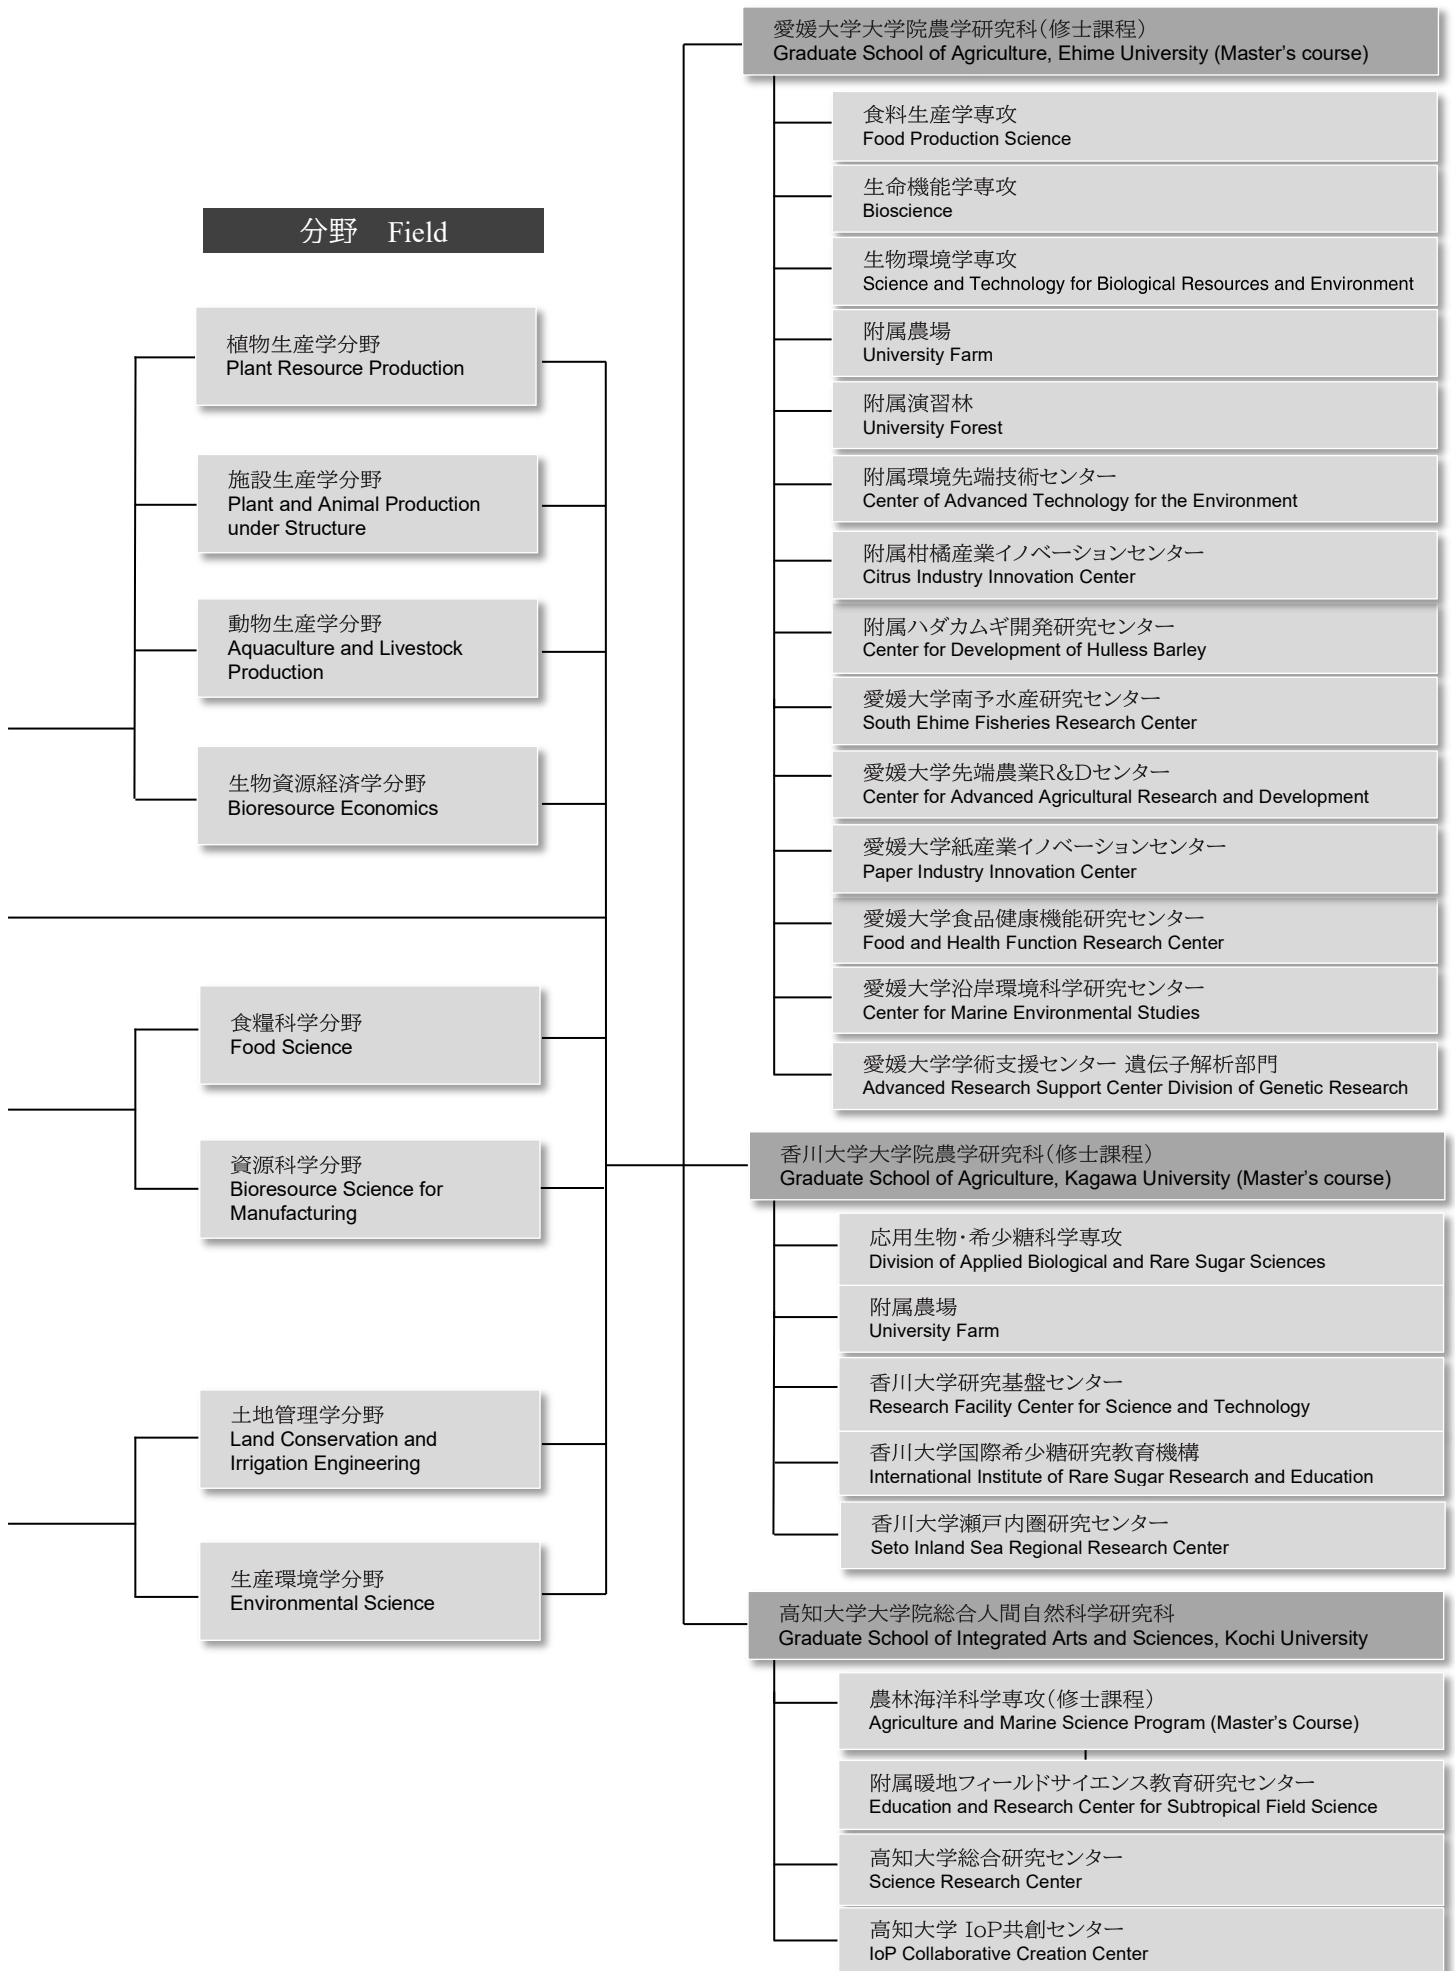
分野 Field

植物生産学分野
Plant Resource Production

施設生産学分野
Plant and Animal Production under Structure

動物生産学分野
Aquaculture and Livestock Production

生物資源経済学分野
Bioresource Economics

食糧科学分野
Food Science

資源科学分野
Bioresource Science for Manufacturing

土地管理学分野
Land Conservation and Irrigation Engineering

生産環境学分野
Environmental Science

愛媛大学大学院農学研究科（修士課程）
Graduate School of Agriculture, Ehime University (Master's course)

食料生産学専攻
Food Production Science

生命機能学専攻
Bioscience

生物環境学専攻
Science and Technology for Biological Resources and Environment

附属農場
University Farm

附属演習林
University Forest

附属環境先端技術センター
Center of Advanced Technology for the Environment

附属柑橘産業イノベーションセンター
Citrus Industry Innovation Center

附属ハダカムギ開発研究センター
Center for Development of Hulless Barley

愛媛大学南予水産研究センター
South Ehime Fisheries Research Center

愛媛大学先端農業R&Dセンター
Center for Advanced Agricultural Research and Development

愛媛大学紙産業イノベーションセンター
Paper Industry Innovation Center

愛媛大学食品健康機能研究センター
Food and Health Function Research Center

愛媛大学沿岸環境科学研究センター
Center for Marine Environmental Studies

愛媛大学学術支援センター 遺伝子解析部門
Advanced Research Support Center Division of Genetic Research

香川大学大学院農学研究科（修士課程）
Graduate School of Agriculture, Kagawa University (Master's course)

応用生物・希少糖科学専攻
Division of Applied Biological and Rare Sugar Sciences

附属農場
University Farm

香川大学研究基盤センター
Research Facility Center for Science and Technology

香川大学国際希少糖研究教育機構
International Institute of Rare Sugar Research and Education

香川大学瀬戸内圏研究センター
Seto Inland Sea Regional Research Center

高知大学大学院総合人間自然科学研究科
Graduate School of Integrated Arts and Sciences, Kochi University

農林海洋科学専攻（修士課程）
Agriculture and Marine Science Program (Master's Course)

附属暖地フィールドサイエンス教育研究センター
Education and Research Center for Subtropical Field Science

高知大学総合研究センター
Science Research Center

高知大学 IoP共創センター
IoP Collaborative Creation Center